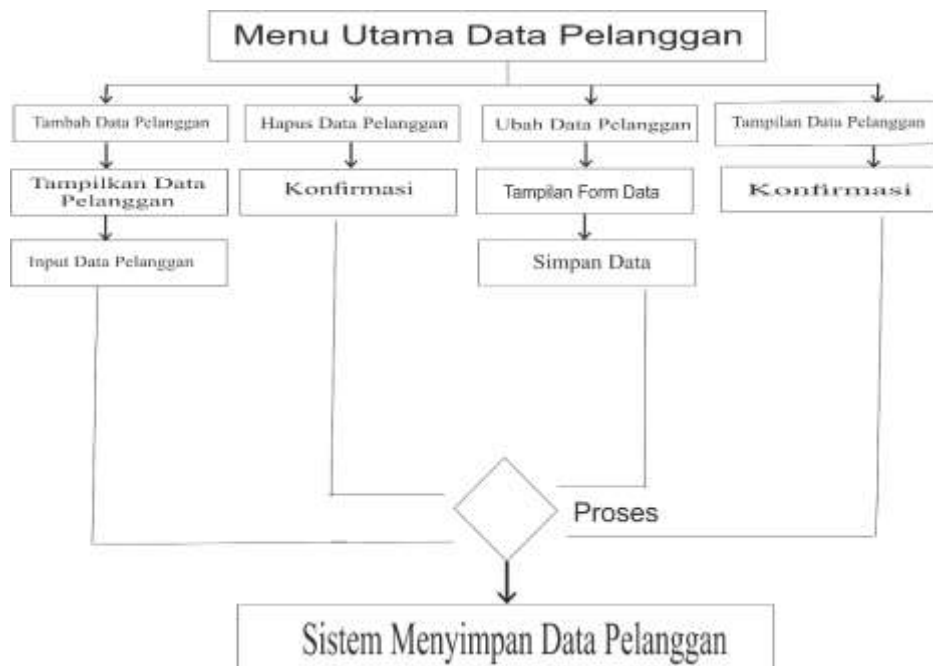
Menu Utama Data Pelanggan

Tambah Data Pelanggan

Tampilkan Data Pelanggan

Input Data Pelanggan

Hapus Data Pelanggan

Konfirmasi

Ubah Data Pelanggan

Tampilan Form Data

Simpan Data

Tampilan Data Pelanggan

Konfirmasi

Proses

Sistem Menyimpan Data Pelanggan